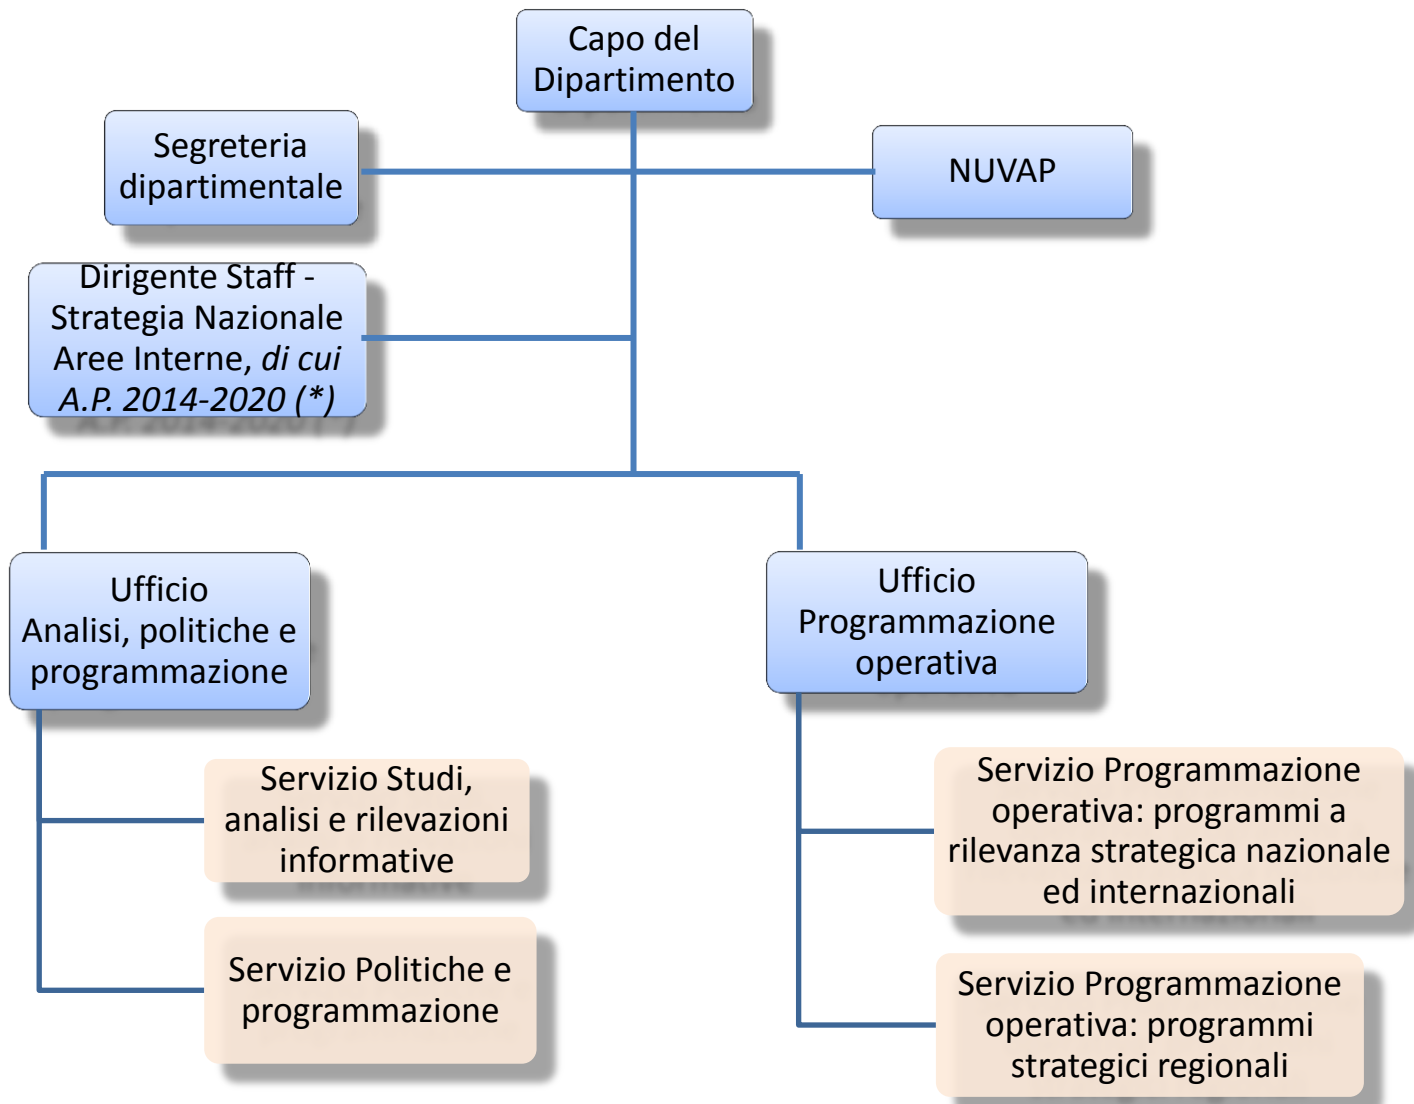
Capo del Dipartimento

Segreteria dipartimentale

NUVAP

Dirigente Staff - Strategia Nazionale Aree Interne, *di cui A.P. 2014-2020 (\*)*

Ufficio Analisi, politiche e programmazione

Ufficio Programmazione operativa

Servizio Studi, analisi e rilevazioni informative

Servizio Politiche e programmazione

Servizio Programmazione operativa: programmi a rilevanza strategica nazionale ed internazionali

Servizio Programmazione operativa: programmi strategici regionali